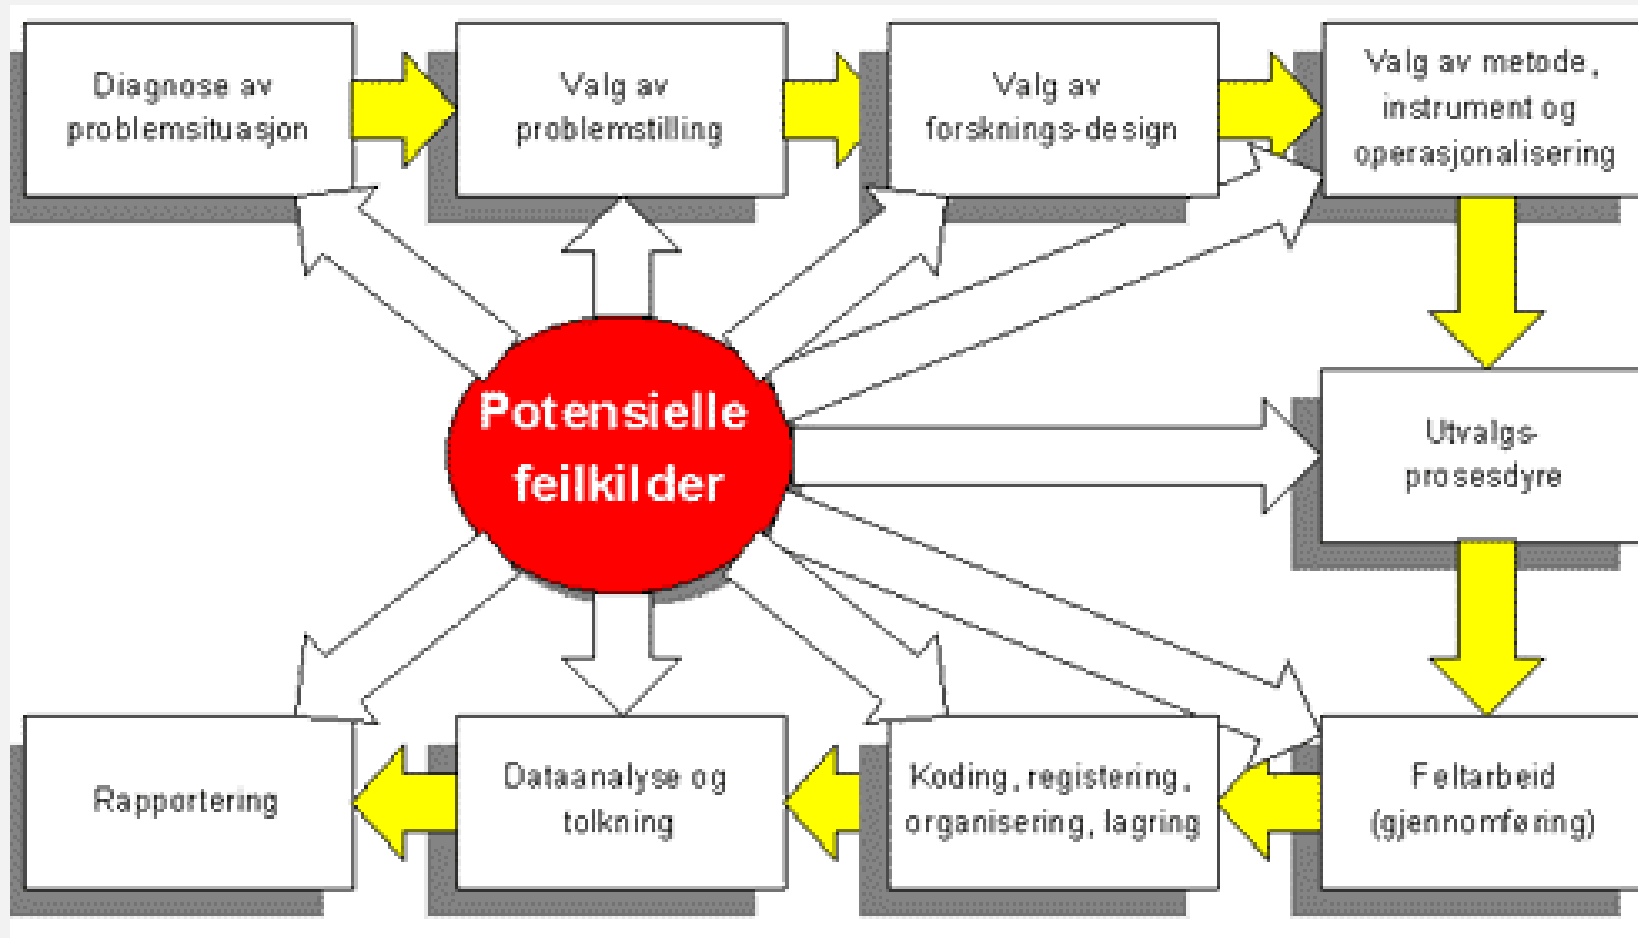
Diagnose av problemsituasjon

Valg av problemstilling

Valg av forsknings-design

Valg av metode, instrument og operasjonalisering

Potensielle feilkilder

Utvalgs-prosesdyre

Rapportering

Dataanalyse og tolkning

Koding, registering, organisering, lagring

Feltarbeid (gjennomføring)